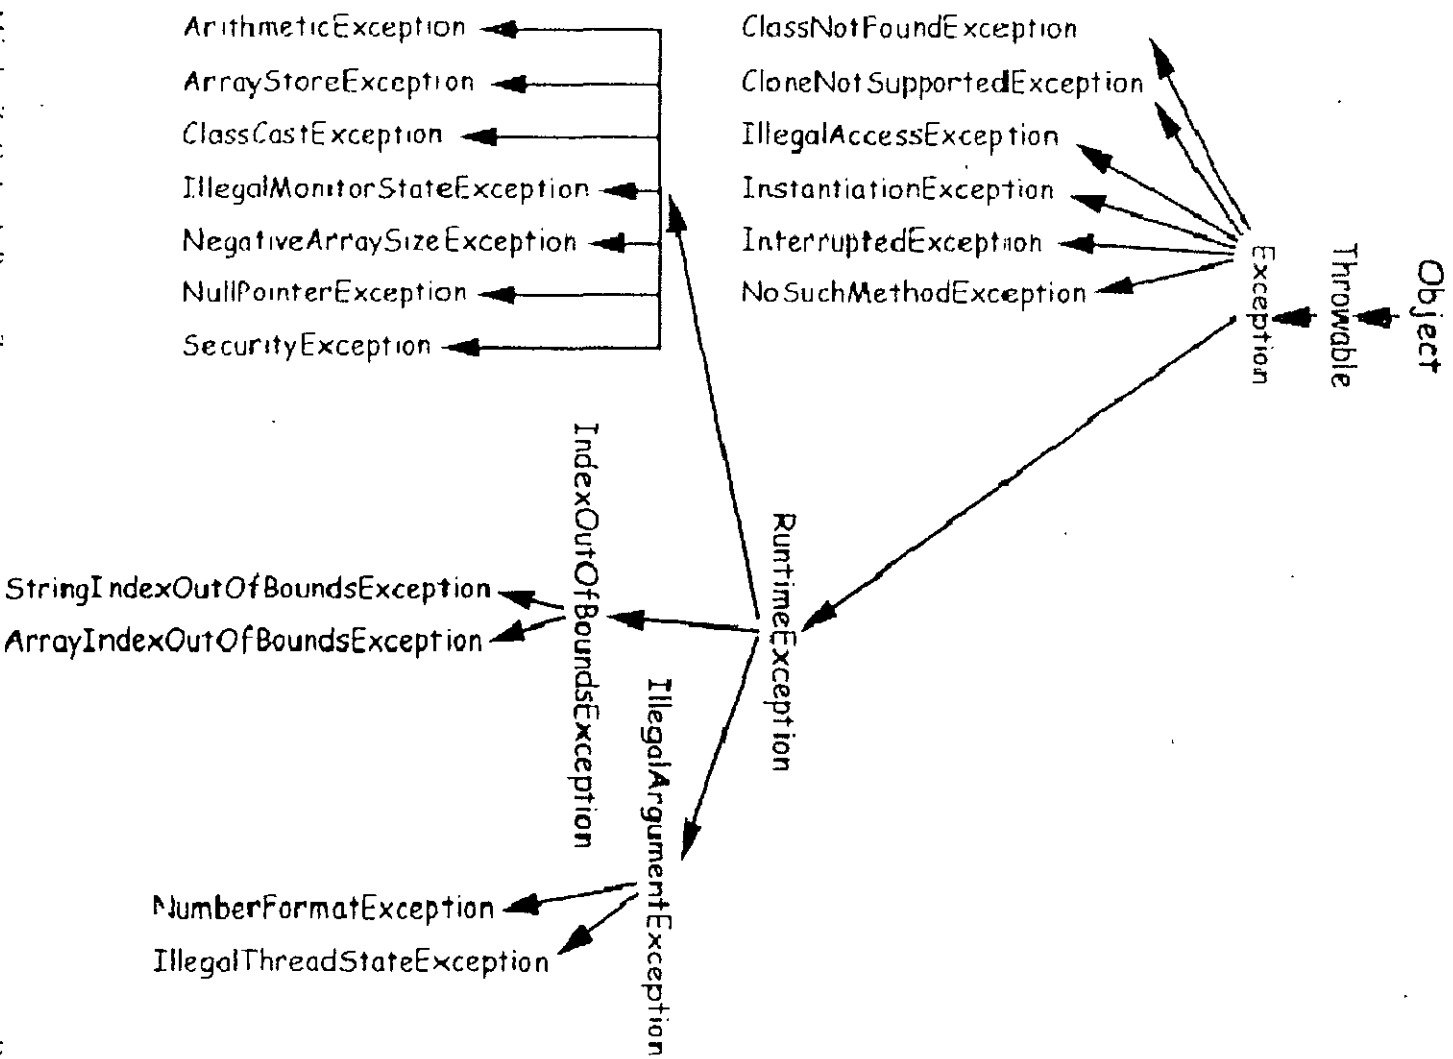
Object

Throwable

Exception

ClassNotFoundException

CloneNotSupportedException

IllegalAccessException

InstantiationException

InterruptedException

NoSuchMethodException

RuntimeException

ArithmeticException

ArrayStoreException

ClassCastException

IllegalMonitorStateException

NegativeArraySizeException

NullPointerException

SecurityException

IndexOutOfBoundsException

StringIndexOutOfBoundsException

ArrayIndexOutOfBoundsException

IllegalArgumentException

NumberFormatException

IllegalThreadStateException